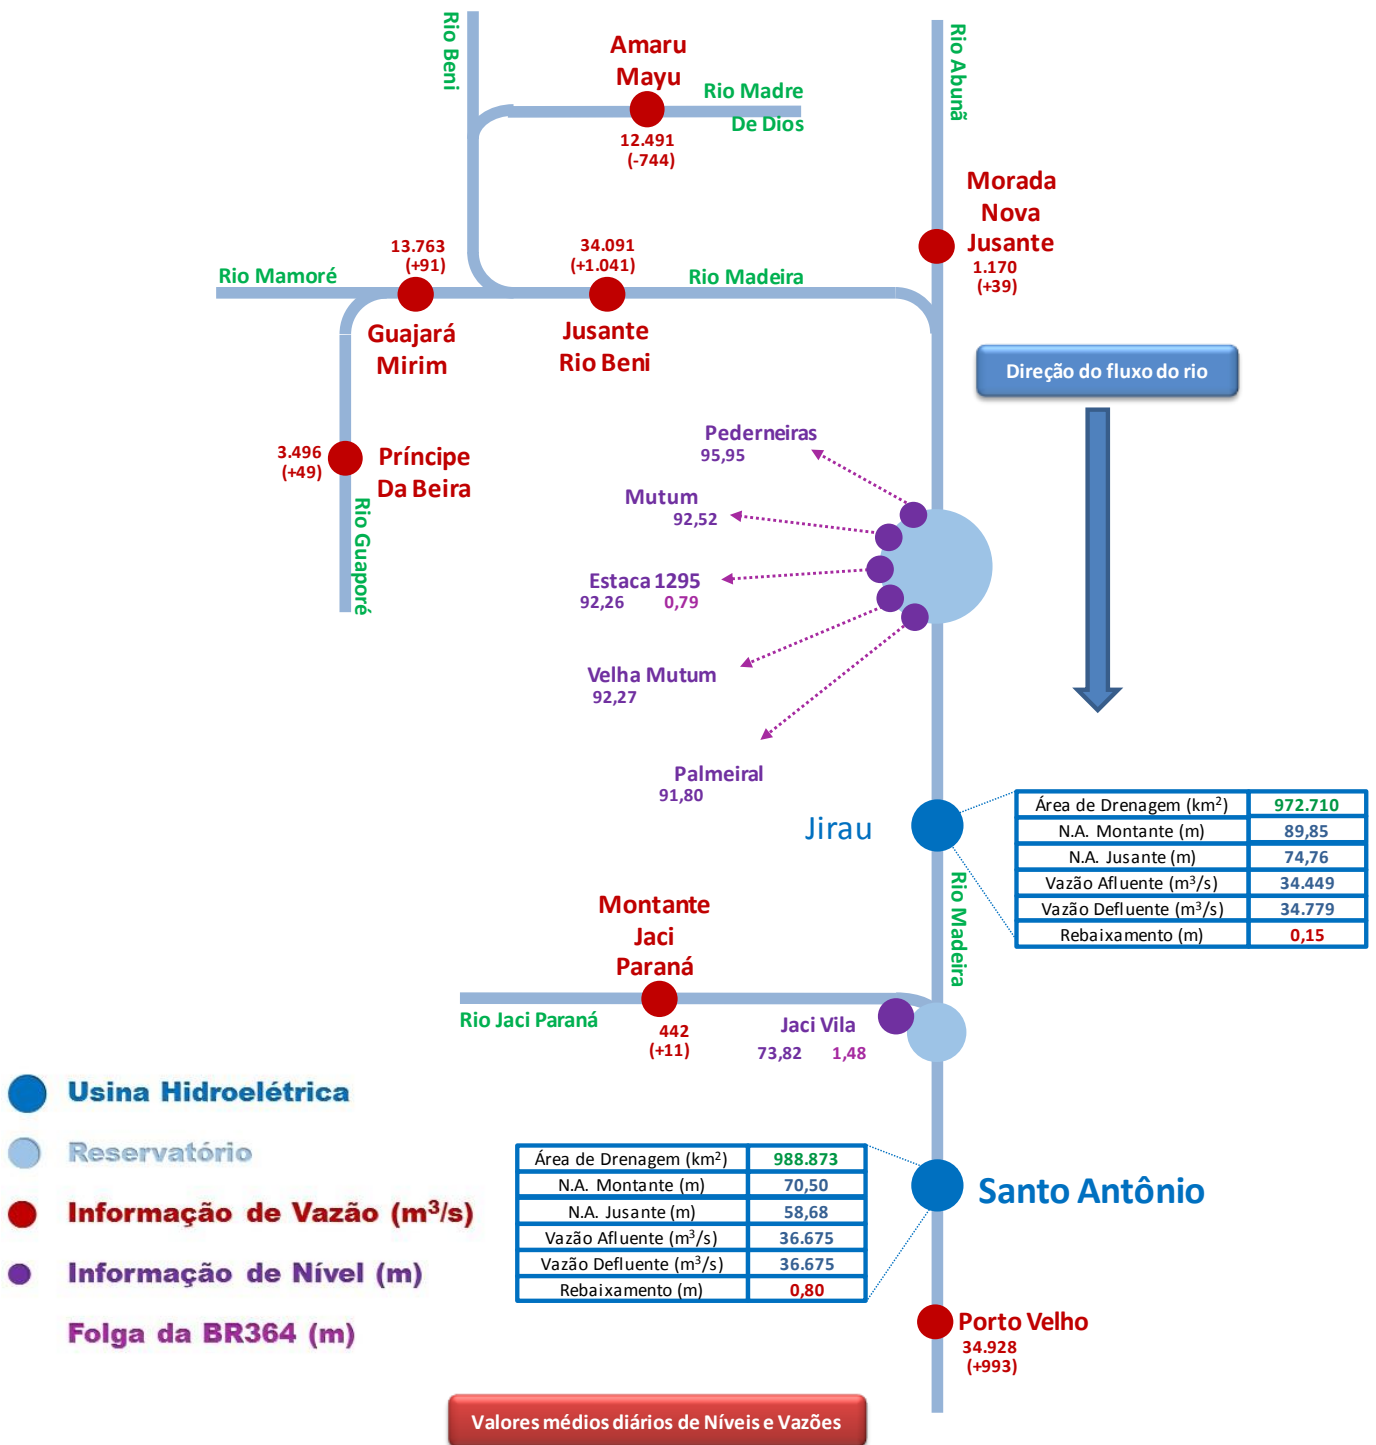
Rio Beni

Amaru Mayu

Rio Madre De Dios

12.491 (-744)

Rio Abunã

Morada Nova Jusante

1.170 (+39)

Rio Mamoré

13.763 (+91)

34.091 (+1.041)

Rio Madeira

Guajará Mirim

Jusante Rio Beni

Direção do fluxo do rio

3.496 (+49)

Príncipe Da Beira

Rio Guaporé

Pederneiras
95,95

Mutum
92,52

Estaca 1295
92,26 0,79

Velha Mutum
92,27

Palmeiral
91,80

Jirau

| Área de Drenagem (km$^2$) | 972.710 |
|---|---|
| N.A. Montante (m) | 89,85 |
| N.A. Jusante (m) | 74,76 |
| Vazão Afluente (m$^3$/s) | 34.449 |
| Vazão Defluente (m$^3$/s) | 34.779 |
| Rebaixamento (m) | 0,15 |

Rio Madeira

Montante Jaci Paraná

Rio Jaci Paraná

442 (+11)

Jaci Vila
73,82 1,48

Usina Hidroelétrica

Reservatório

Informação de Vazão (m$^3$/s)

Informação de Nível (m)

Folga da BR364 (m)

| Área de Drenagem (km$^2$) | 988.873 |
|---|---|
| N.A. Montante (m) | 70,50 |
| N.A. Jusante (m) | 58,68 |
| Vazão Afluente (m$^3$/s) | 36.675 |
| Vazão Defluente (m$^3$/s) | 36.675 |
| Rebaixamento (m) | 0,80 |

Santo Antônio

Porto Velho
34.928 (+993)

Valores médios diários de Níveis e Vazões